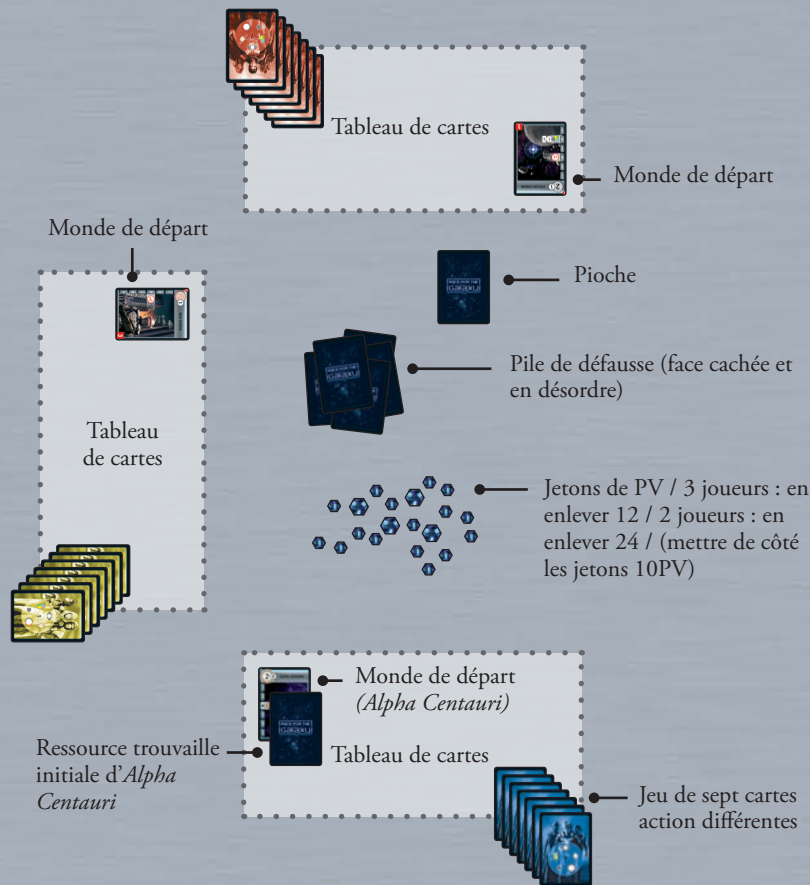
Tableau de cartes

Monde de départ

Monde de départ

Pioche

Pile de défausse (face cachée et en désordre)

Tableau de cartes

Jetons de PV / 3 joueurs : en enlever 12 / 2 joueurs : en enlever 24 / (mettre de côté les jetons 10PV)

Monde de départ *(Alpha Centauri)*

Ressource trouvaille initiale d'*Alpha Centauri*

Tableau de cartes

Jeu de sept cartes action différentes